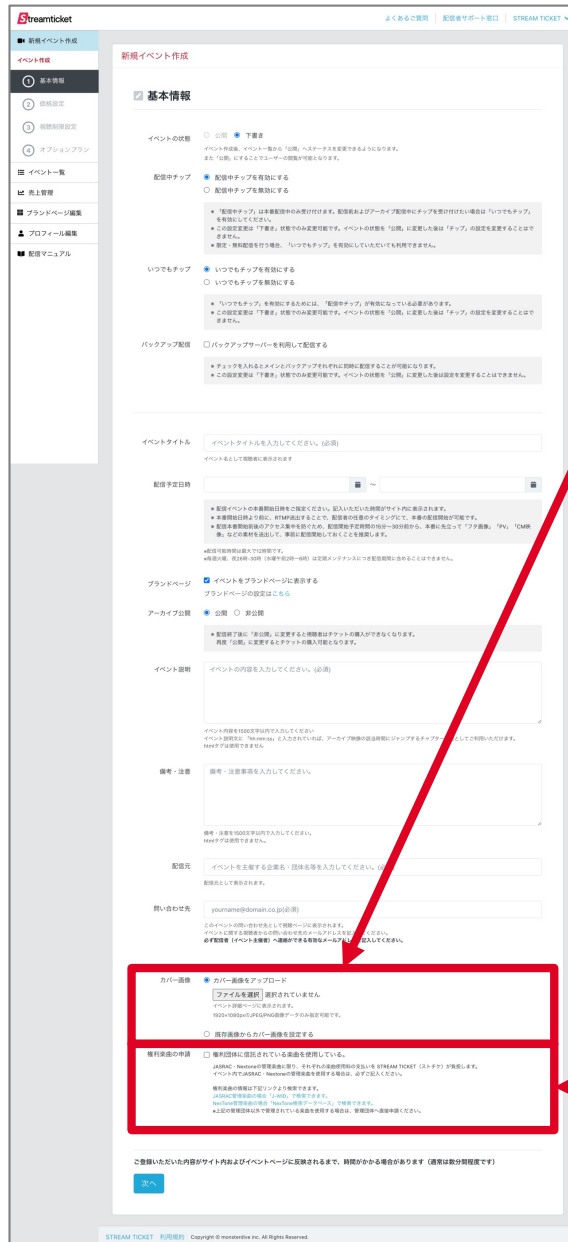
Streamticket

よくあるご質問 | 配信者サポート窓口 | STREAM TICKET

新規イベント作成
イベント作成
1 基本情報
2 価格設定
3 視聴制限設定
4 オプションプラン
イベント一覧
売上管理
ブランドページ編集
プロフィール編集
配信マニュアル

新規イベント作成

基本情報

イベントの状態 ○ 公開 ● 下書き
イベント作成後、イベント一覧から「公開」へステータスを変更できるようになります。
また「公開」にすることでページの閲覧が可能となります。

配信中チップ ● 配信中チップを有効にする
○ 配信中チップを無効にする
※「配信中チップ」は本番配信中のみ受け付けます。配信前およびアーカイブ配信中にチップを受け付けたい場合は「いつでもチップ」を有効にしてください。
※この設定変更は「下書き」状態でのみ変更可能です。イベントの状態を「公開」に変更した後は「チップ」の設定を変更することはできません。
※限定・無料配信を行う場合、「いつでもチップ」を有効にしていただいても利用できません。

いつでもチップ ● いつでもチップを有効にする
○ いつでもチップを無効にする
※「いつでもチップ」を有効にするためには、「配信中チップ」が有効になっている必要があります。
※この設定変更は「下書き」状態でのみ変更可能です。イベントの状態を「公開」に変更した後は「チップ」の設定を変更することはできません。

バックアップ配信 □ バックアップサーバーを利用して配信する
※チェックを入れるとメインとバックアップそれぞれに同時に配信することが可能になります。
※この設定変更は「下書き」状態でのみ変更可能です。イベントの状態を「公開」に変更した後は設定を変更することはできません。

イベントタイトル イベントタイトルを入力してください。(必須)
イベント名として視聴者に表示されます

配信予定日時 ~
※配信イベントの本番開始日時をご指定ください。記入いただいた時間がサイト内に表示されます。
※本番開始日時より前に、RTMP送出することで、配信者の任意のタイミングにて、本番の配信開始が可能です。
※配信本番開始前後のアクセス集中を防ぐため、配信開始予定時間の15分〜30分前から、本番に先立って「フタ画像」「PV」「CM映像」などの素材を送出して、事前に配信開始しておくことを推奨します。
※配信可能時間は最大で12時間です。
※毎週火曜、夜26時~30時（水曜午前2時~6時）は定期メンテナンスにつき配信期間に含めることはできません。

ブランドページ ☑ イベントをブランドページに表示する
ブランドページの設定はこちら

アーカイブ公開 ● 公開 ○ 非公開
※配信終了後に「非公開」に変更すると視聴者はチケットの購入ができなくなります。
再度「公開」に変更するとチケットの購入可能となります。

イベント説明 イベントの内容を入力してください。(必須)
イベント内容を1500文字以内で入力してください
イベント説明文に「hh:mm:ss」と入力されていれば、アーカイブ映像の該当時間にジャンプするチャプター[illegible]としてご利用いただけます。
htmlタグは使用できません

備考・注意 備考・注意事項を入力してください。
備考・注意を1500文字以内で入力してください。
htmlタグは使用できません。

配信元 イベントを主催する企業名・団体名等を入力してください。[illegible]
配信元として表示されます。

問い合わせ先 yourname@domain.co.jp(必須)
このイベントの問い合わせ先として視聴ページに表示されます。
イベントに関する視聴者からの問い合わせ先のメールアドレスを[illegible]ください。
必ず配信者（イベント主催者）へ連絡ができる有効なメールアド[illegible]記入してください。

カバー画像 ● カバー画像をアップロード
ファイルを選択 選択されていません
イベント詳細ページに表示されます。
1920×1080pxでJPEG/PNG画像データのみ指定可能です。
○ 既存画像からカバー画像を設定する

権利楽曲の申請 □ 権利団体に信託されている楽曲を使用している。
JASRAC・Nextoneの管理楽曲に限り、それぞれの楽曲使用料の支払いを STREAM TICKET（ストチケ）が負担します。
イベント内でJASRAC・Nextoneの管理楽曲を使用する場合は、必ずご記入ください。
権利楽曲の情報は下記リンクより検索できます。
JASRAC管理楽曲の場合「J-WID」で検索できます。
NexTone管理楽曲の場合「NexTone検索データベース」で検索できます。
※上記の管理団体以外で管理されている楽曲を使用する場合は、管理団体へ直接申請ください。

ご登録いただいた内容がサイト内およびイベントページに反映されるまで、時間がかかる場合があります（通常は数分間程度です）

次へ

STREAM TICKET 利用規約 Copyright © monsterdive inc. All Rights Reserved.